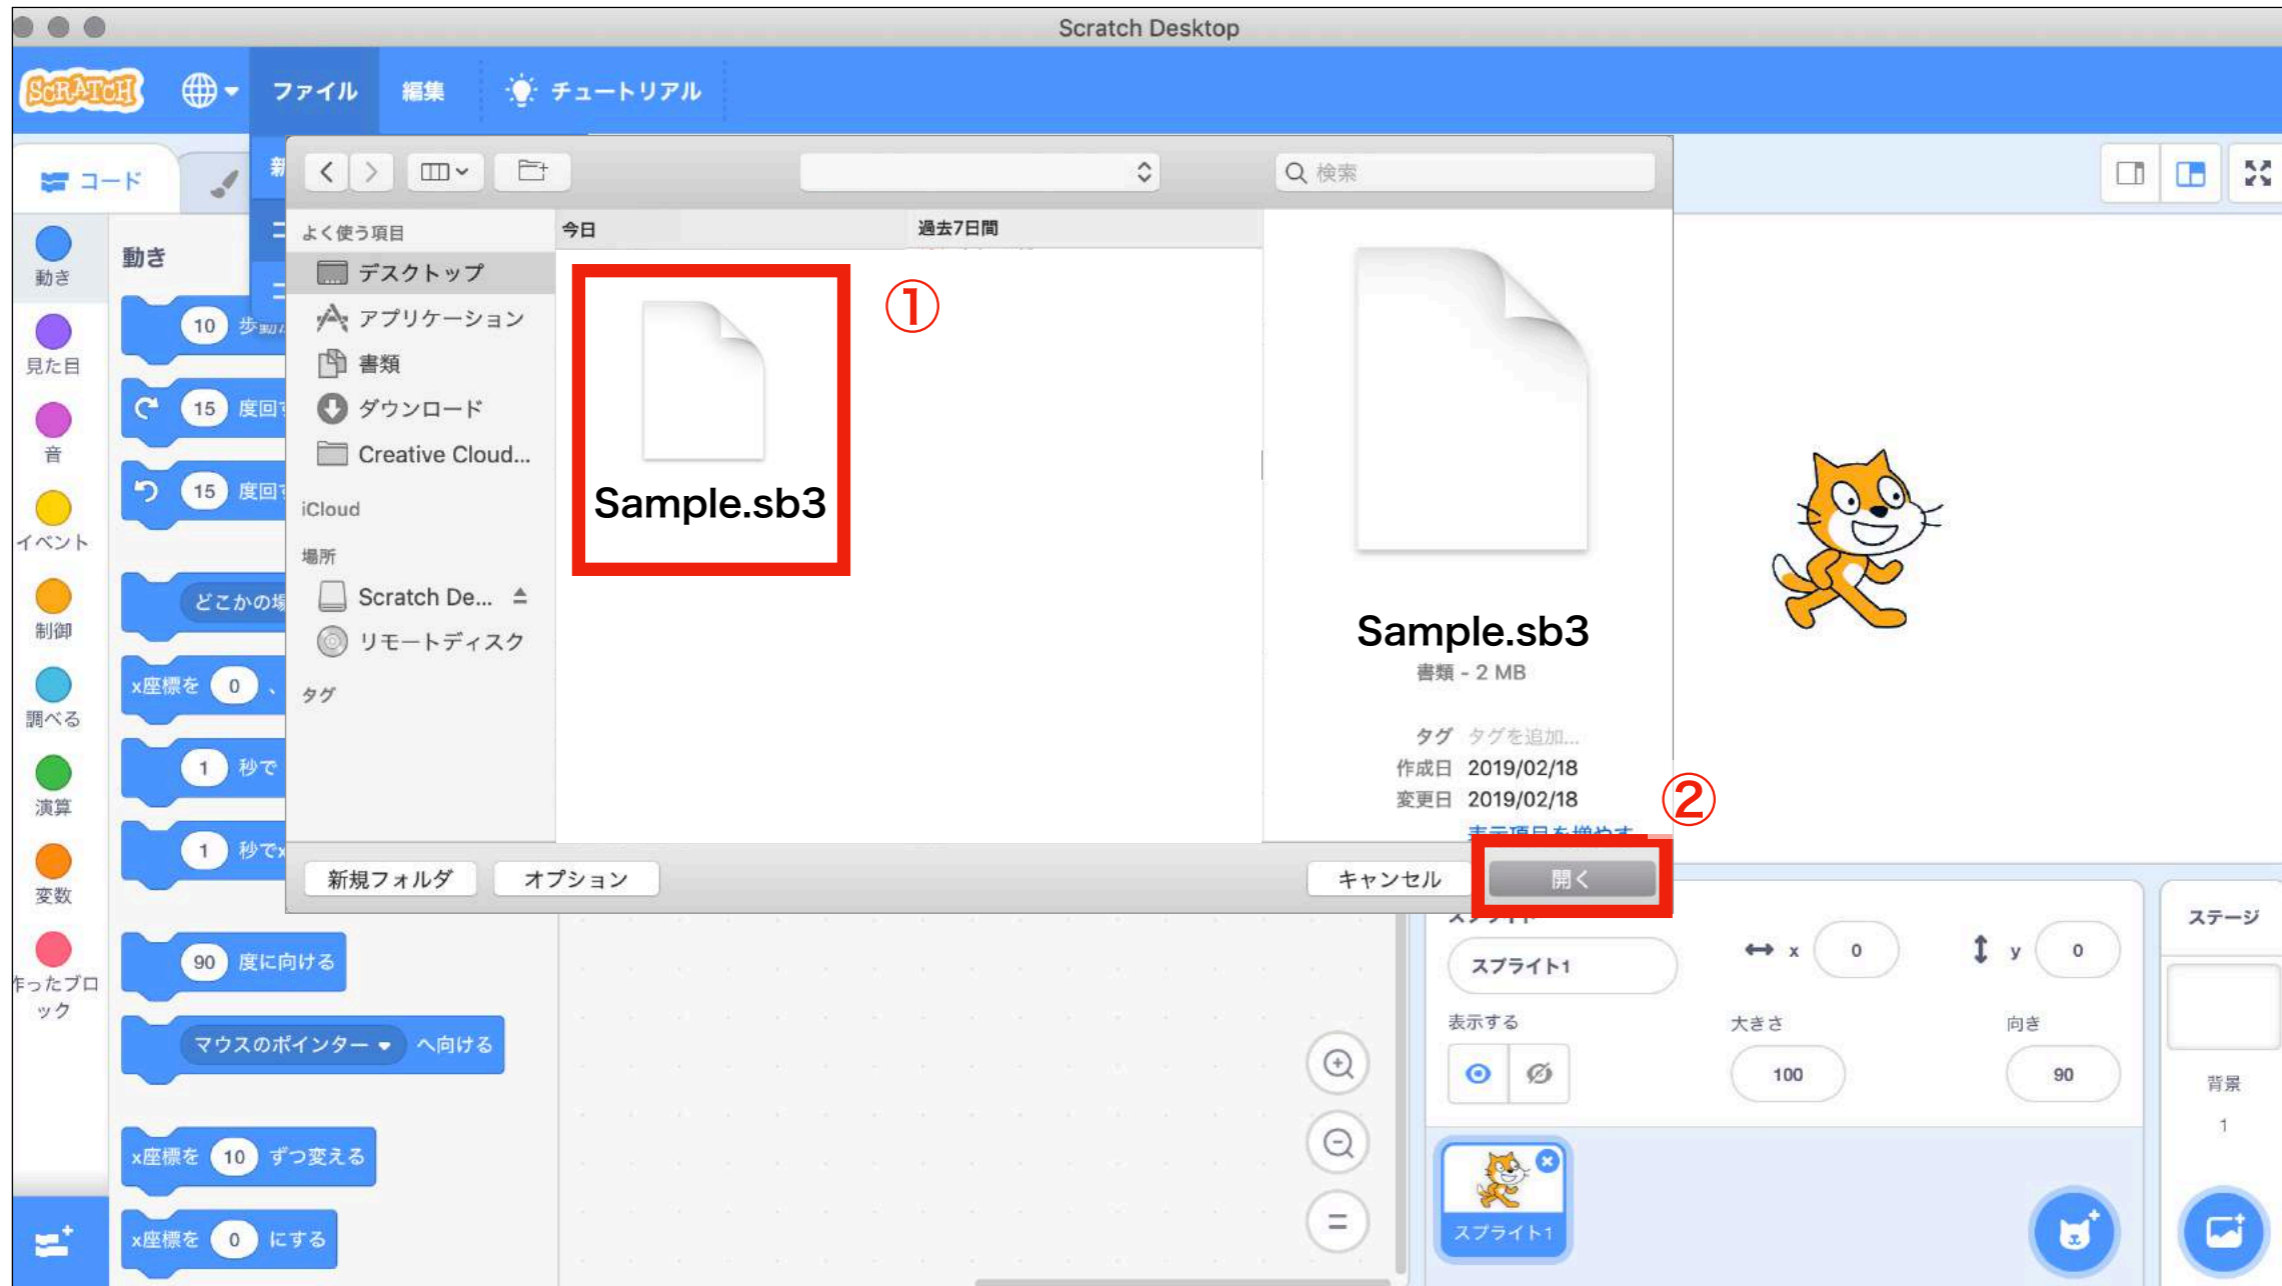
Scratch Desktop

SCRATCH ファイル 編集 チュートリアル

コード

動き 見た目 音 イベント 制御 調べる 演算 変数 作ったブロック

動き

10 歩動

15 度回

15 度回

どこかの場

x座標を 0 、

1 秒で

1 秒で

90 度に向ける

マウスのポインター へ向ける

x座標を 10 ずつ変える

x座標を 0 にする

検索

よく使う項目
デスクトップ
アプリケーション
書類
ダウンロード
Creative Cloud...
iCloud
場所
Scratch De...
リモートディスク
タグ

今日 過去7日間

Sample.sb3

①

Sample.sb3
書類 - 2 MB
タグ タグを追加...
作成日 2019/02/18
変更日 2019/02/18
表示項目を増やす

②

新規フォルダ オプション キャンセル 開く

スプライト
スプライト1
x 0 y 0
表示する 大きさ 100 向き 90
スプライト1

ステージ
背景
1